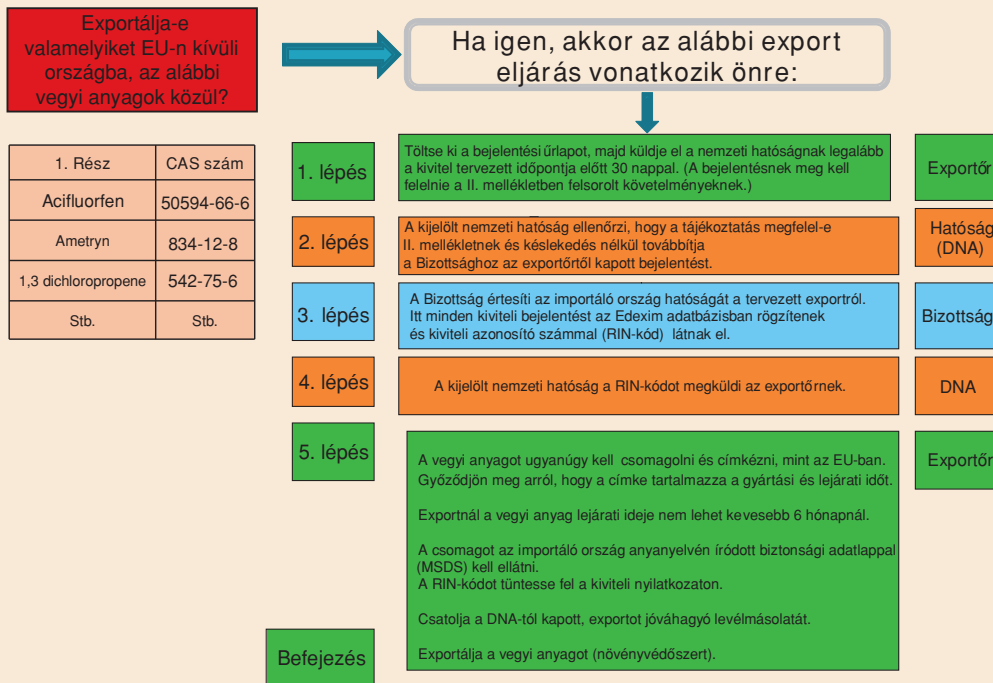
Exportálja-e valamelyiket EU-n kívüli országba, az alábbi vegyi anyagok közül?

Ha igen, akkor az alábbi export eljárás vonatkozik önre:

| 1. Rész | CAS szám |
|---|---|
| Acifluorfen | 50594-66-6 |
| Ametryn | 834-12-8 |
| 1,3 dichloropropene | 542-75-6 |
| Stb. | Stb. |

1. lépés

Töltse ki a bejelentési űrlapot, majd küldje el a nemzeti hatóságnak legalább a kivitel tervezett időpontja előtt 30 nappal. (A bejelentésnek meg kell felelnie a II. mellékletben felsorolt követelményeknek.)

Exportőr

2. lépés

A kijelölt nemzeti hatóság ellenőrzi, hogy a tájékoztatás megfelel-e II. mellékletnek és késlekedés nélkül továbbítja a Bizottsághoz az exportőrtől kapott bejelentést.

Hatóság (DNA)

3. lépés

A Bizottság értesíti az importáló ország hatóságát a tervezett exportról. Itt minden kiviteli bejelentést az Edexim adatbázisban rögzítenek és kiviteli azonosító számmal (RIN-kód) látnak el.

Bizottság

4. lépés

A kijelölt nemzeti hatóság a RIN-kódot megküldi az exportőrnek.

DNA

5. lépés

A vegyi anyagot ugyanúgy kell csomagolni és címkézni, mint az EU-ban. Győződjön meg arról, hogy a címke tartalmazza a gyártási és lejárati időt.

Exportnál a vegyi anyag lejárati ideje nem lehet kevesebb 6 hónapnál.

A csomagot az importáló ország anyanyelvén íródott biztonsági adatlappal (MSDS) kell ellátni.
A RIN-kódot tüntesse fel a kiviteli nyilatkozaton.

Csatolja a DNA-tól kapott, exportot jóváhagyó levélmásolatát.

Exportálja a vegyi anyagot (növényvédőszert).

Exportőr

Befejezés